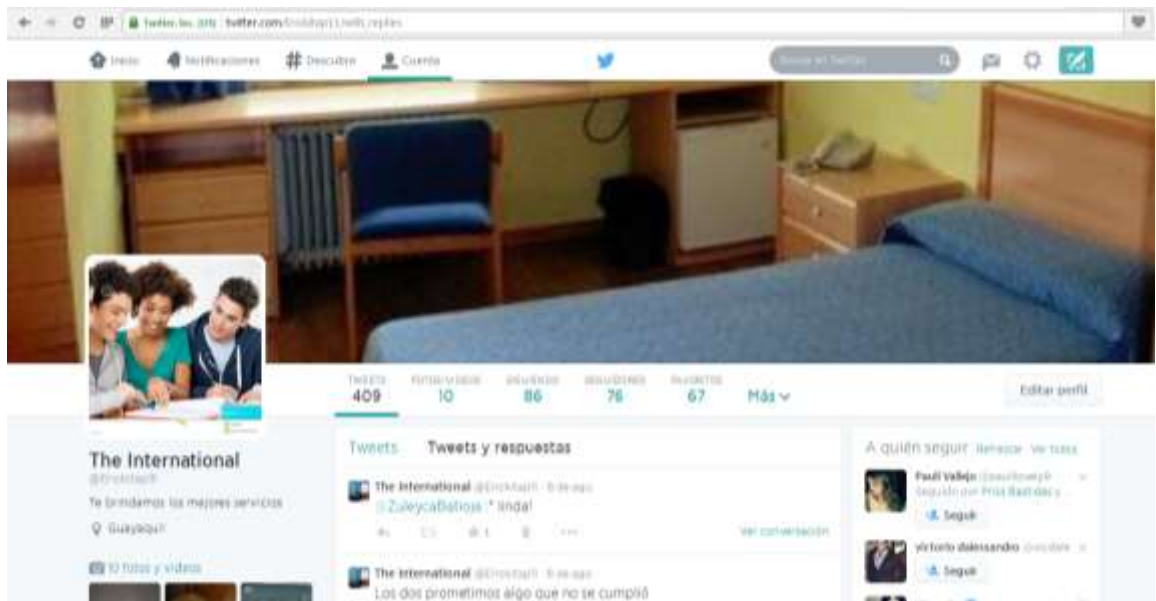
Twitter, Inc. [US] twitter.com/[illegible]/with_replies

Inicio Notificaciones Descubrir Cuenta

Buscar en Twitter

TWEETS 409 FOTOS/VIDEOS 10 SIGUIENDO 86 SEGUIDORES 76 FAVORITOS 67 Más

Editar perfil

The International
@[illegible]

Te brindamos los mejores servicios

Guayaquil

10 fotos y videos

Tweets Tweets y respuestas

The International @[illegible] · 8 de ago.
@ZuleycaBatioja *_* linda!

1

Ver conversación

The International @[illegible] · 8 de ago.
Los dos prometimos algo que no se cumplió

A quién seguir · Refrescar · Ver todos

Paull Vallejo @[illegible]
Seguido por Pris Bastidas y ...
Seguir

victorio dalessandro @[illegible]
Seguir